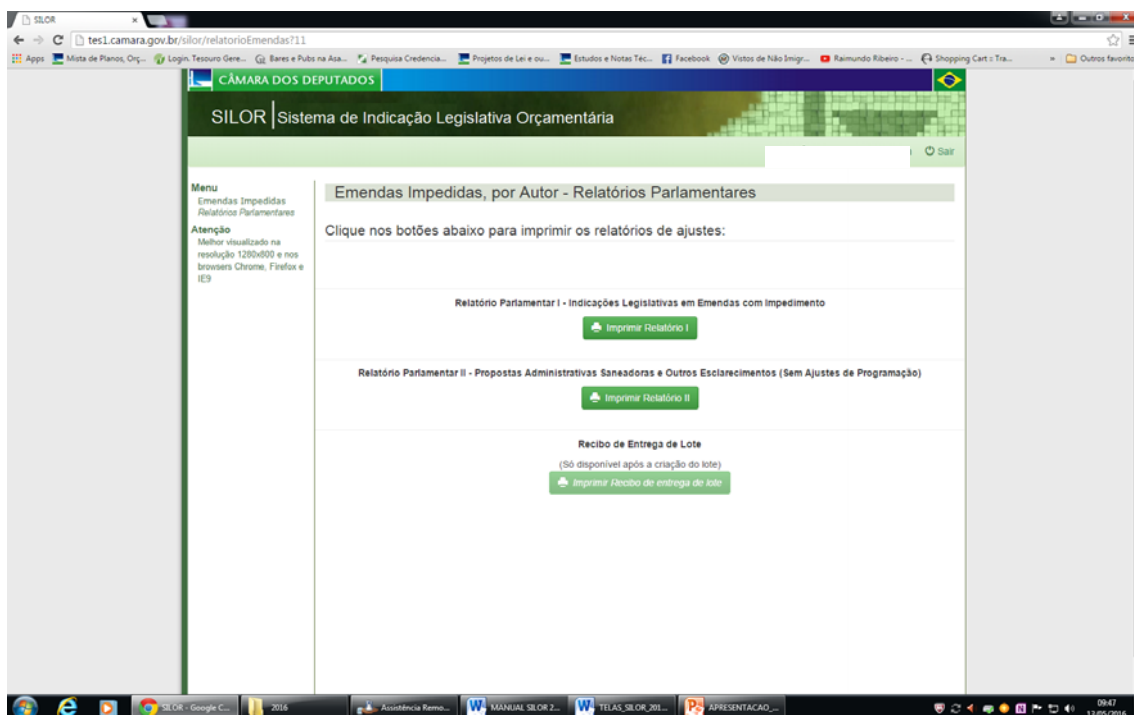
SILOR ×

tes1.camara.gov.br/silor/relatorioEmendas?11

Apps Mista de Planos, Orç... Login. Tesouro Gere... Bares e Pubs na Asa... Pesquisa Credencia... Projetos de Lei e ou... Estudos e Notas Téc... Facebook Vistos de Não Imigr... Raimundo Ribeiro - ... Shopping Cart :: Tra... » Outros favoritos

CÂMARA DOS DEPUTADOS

SILOR | Sistema de Indicação Legislativa Orçamentária

Sair

Menu
Emendas Impedidas
Relatórios Parlamentares

Atenção
Melhor visualizado na resolução 1280x800 e nos browsers Chrome, Firefox e IE9

Emendas Impedidas, por Autor - Relatórios Parlamentares

Clique nos botões abaixo para imprimir os relatórios de ajustes:

Relatório Parlamentar I - Indicações Legislativas em Emendas com Impedimento

Imprimir Relatório I

Relatório Parlamentar II - Propostas Administrativas Saneadoras e Outros Esclarecimentos (Sem Ajustes de Programação)

Imprimir Relatório II

Recibo de Entrega de Lote

(Só disponível após a criação do lote)

Imprimir Recibo de entrega de lote

SILOR - Google C... 2016 Assistência Remo... MANUAL SILOR 2... TELAS_SILOR_201... APRESENTACAO_...

09:47
12/05/2016